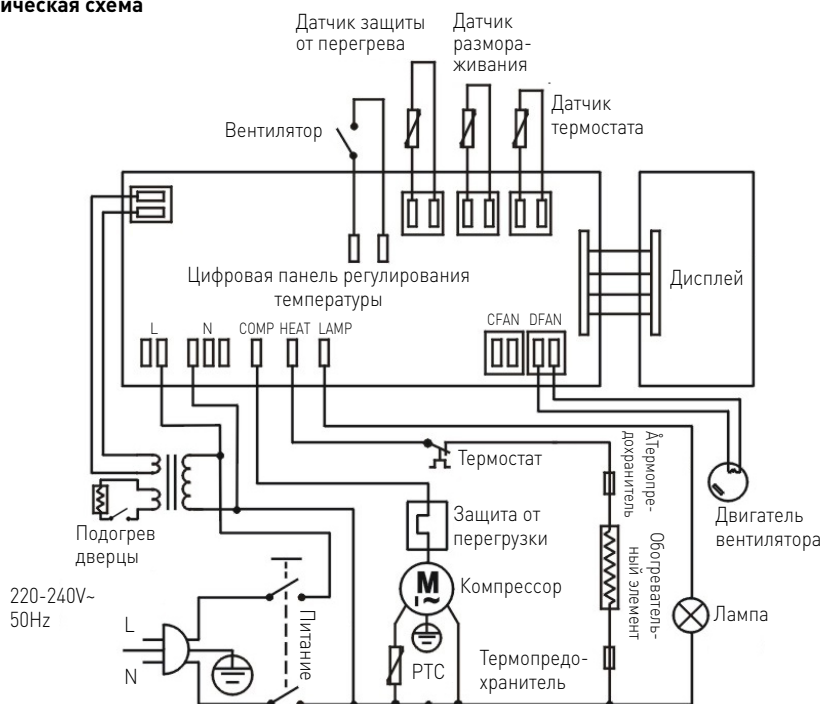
ическая схема

Датчик защиты от перегрева

Датчик размораживания

Датчик термостата

Вентилятор

Цифровая панель регулирования температуры

Дисплей

L N COMP HEAT LAMP

CFAN DFAN

Термостат

Åтермопредохранитель

Обогревательный элемент

Подогрев дверцы

Защита от перегрузки

Двигатель вентилятора

M

220-240V~ 50Hz

Компрессор

Питание

Лампа

L

N

PTC

Термопредохранитель